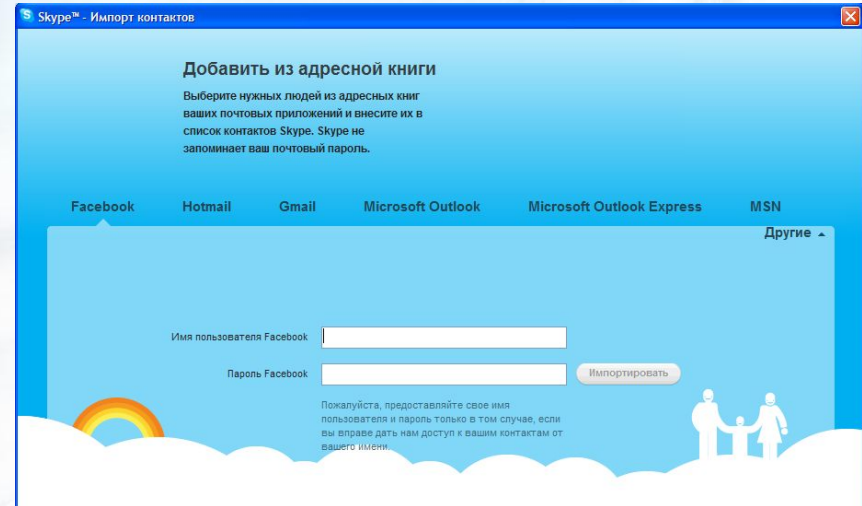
Skype™ - Импорт контактов

Добавить из адресной книги

Выберите нужных людей из адресных книг ваших почтовых приложений и внесите их в список контактов Skype. Skype не запоминает ваш почтовый пароль.

Facebook Hotmail Gmail Microsoft Outlook Microsoft Outlook Express MSN

Другие

Имя пользователя Facebook

Пароль Facebook

Импортировать

Пожалуйста, предоставляйте свое имя пользователя и пароль только в том случае, если вы вправе дать нам доступ к вашим контактам от вашего имени.